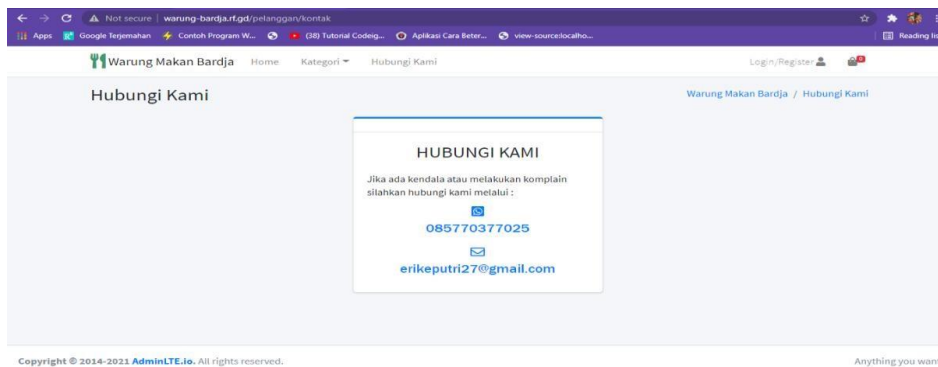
Not secure | warung-bardja.rf.gd/pelanggan/kontak

Apps Google Terjemahan Contoh Program W... (38) Tutorial Codeig... Aplikasi Cara Beter... view-source:localho... Reading lis

Warung Makan Bardja Home Kategori Hubungi Kami Login/Register 0

Hubungi Kami

Warung Makan Bardja / Hubungi Kami

HUBUNGI KAMI

Jika ada kendala atau melakukan komplain silahkan hubungi kami melalui :

085770377025

erikeputri27@gmail.com

Copyright © 2014-2021 AdminLTE.io. All rights reserved.

Anything you wan